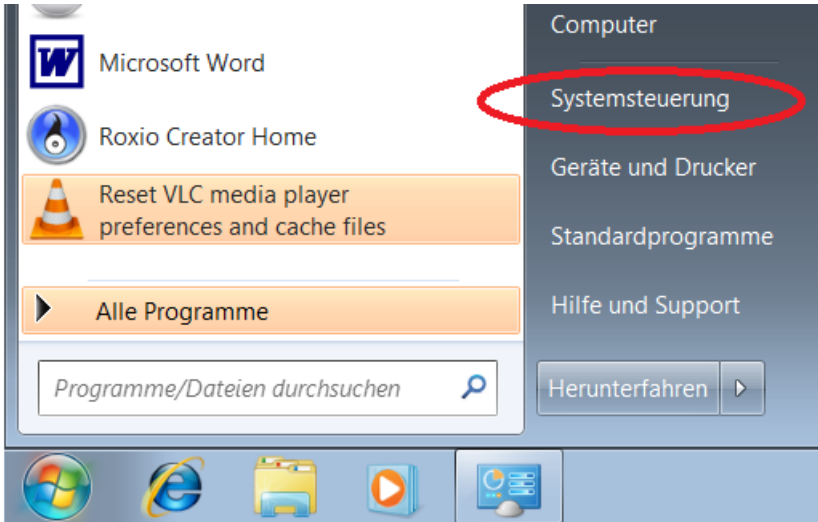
Microsoft Word

Roxio Creator Home

Reset VLC media player preferences and cache files

Alle Programme

Programme/Dateien durchsuchen

Computer

Systemsteuerung

Geräte und Drucker

Standardprogramme

Hilfe und Support

Herunterfahren